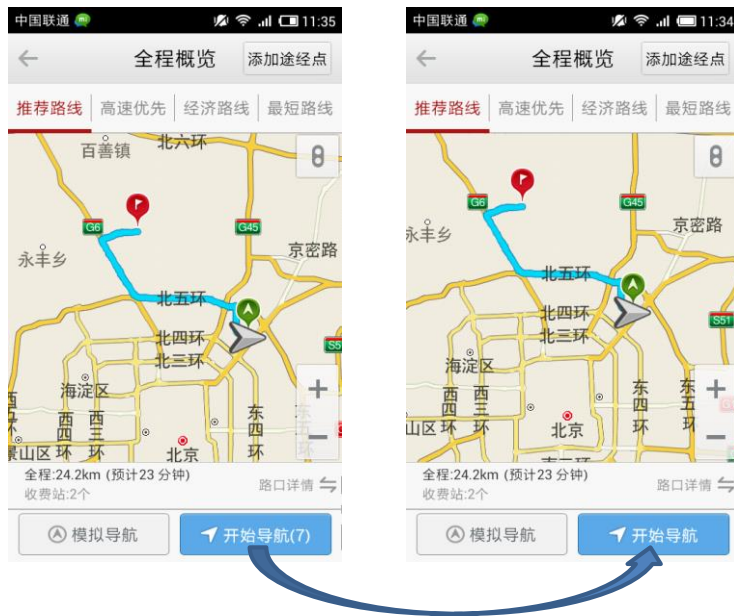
中国联通 11:35

全程概览 添加途经点

推荐路线 | 高速优先 | 经济路线 | 最短路线

百善镇 北六环 G6 G45 永丰乡 京密路 北五环 北四环 北三环 S51 海淀区 西四环 西三环 东四环 东五环 北京 山区

全程:24.2km (预计23 分钟)
收费站:2个
路口详情

模拟导航 开始导航(7)

中国联通 11:34

全程概览 添加途经点

推荐路线 | 高速优先 | 经济路线 | 最短路线

G6 G45 永丰乡 京密路 北五环 北四环 北三环 S51 海淀区 西四环 西三环 东四环 东五环 北京 山区环

全程:24.2km (预计23 分钟)
收费站:2个
路口详情

模拟导航 开始导航